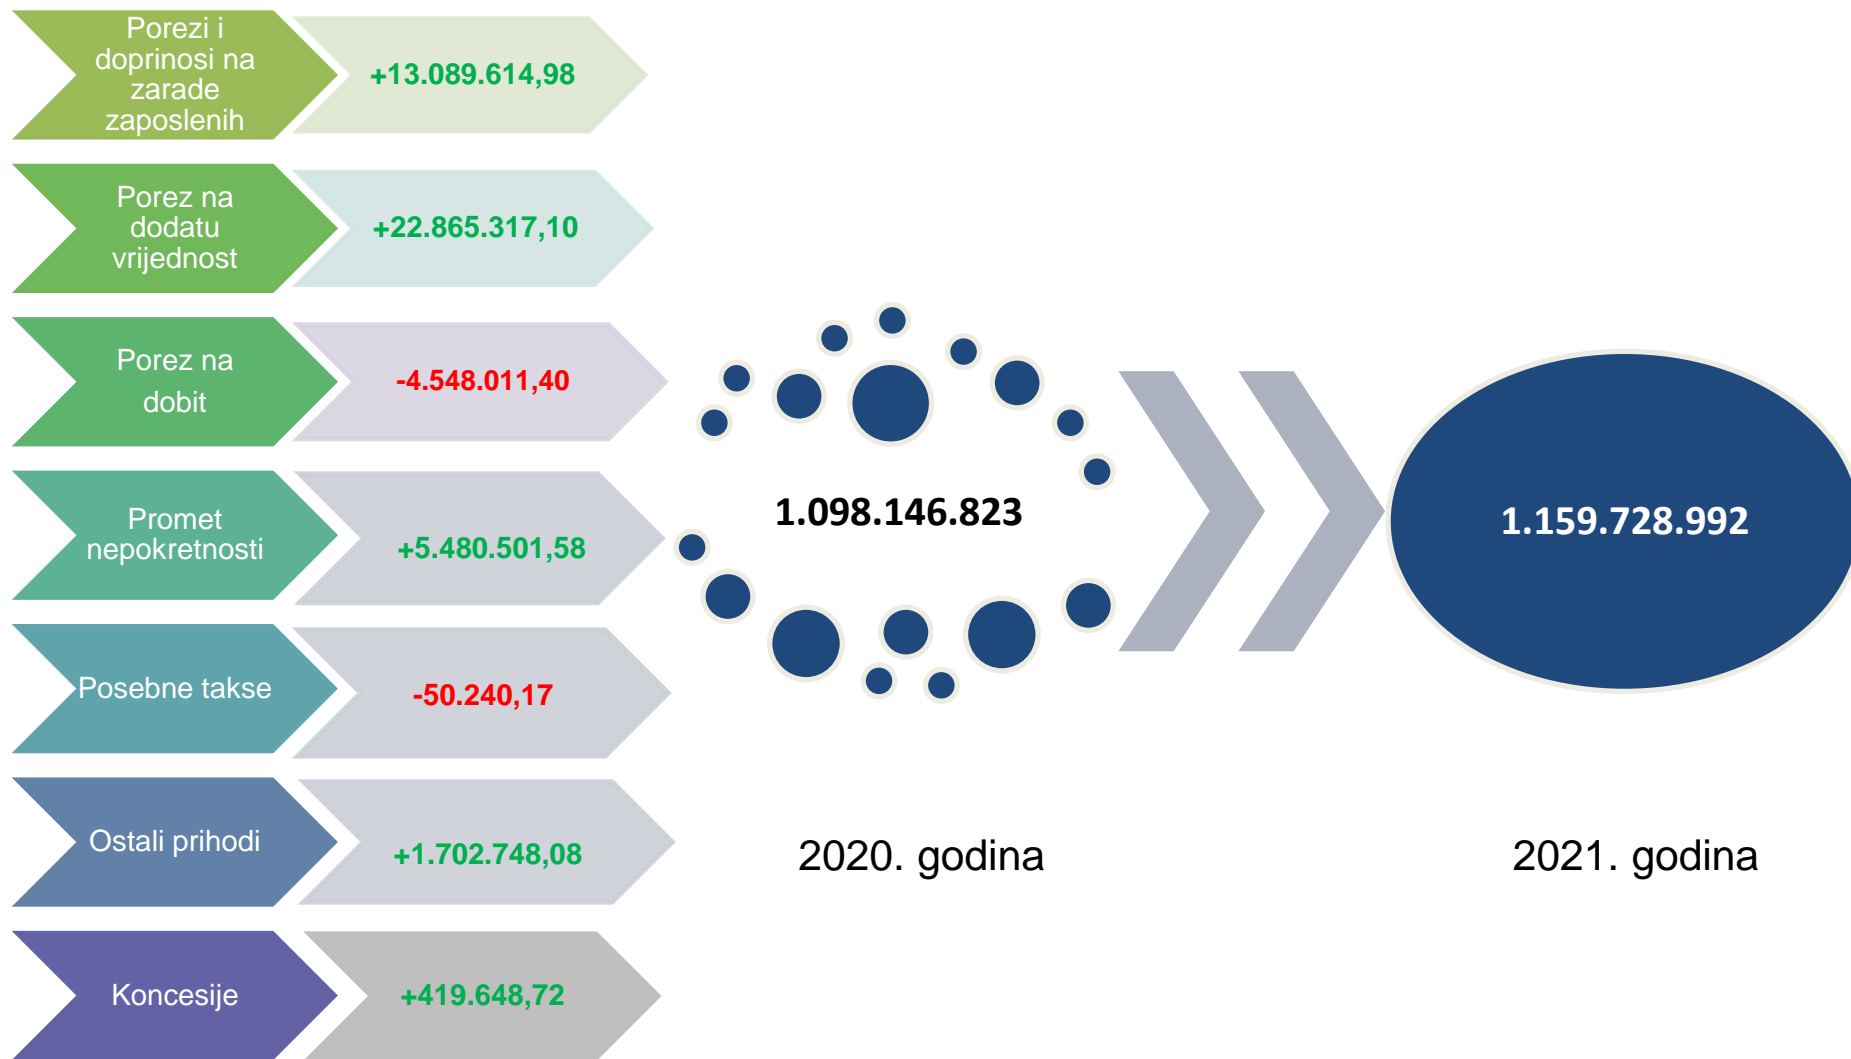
Porezi i doprinosi na zarade zaposlenih

+13.089.614,98

Porez na dodatu vrijednost

+22.865.317,10

Porez na dobit

-4.548.011,40

Promet nepokretnosti

+5.480.501,58

Posebne takse

-50.240,17

Ostali prihodi

+1.702.748,08

Koncesije

+419.648,72

1.098.146.823

1.159.728.992

2020. godina

2021. godina